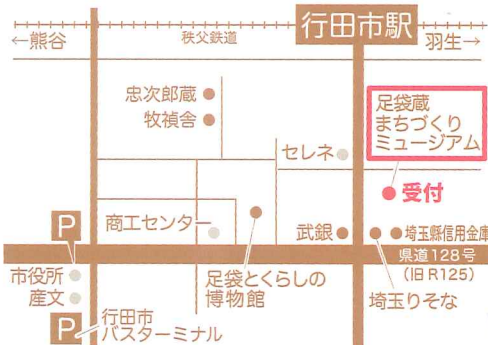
←熊谷

秩父鉄道

行田市駅

羽生→

忠次郎蔵

牧禎舎

足袋蔵
まちづくり
ミュージアム

セレネ

受付

P

商工センター

武銀

埼玉縣信用金庫

県道128号
(旧R125)

市役所

産文

足袋とくらしの
博物館

埼玉りそな

P

行田市
バスターミナル